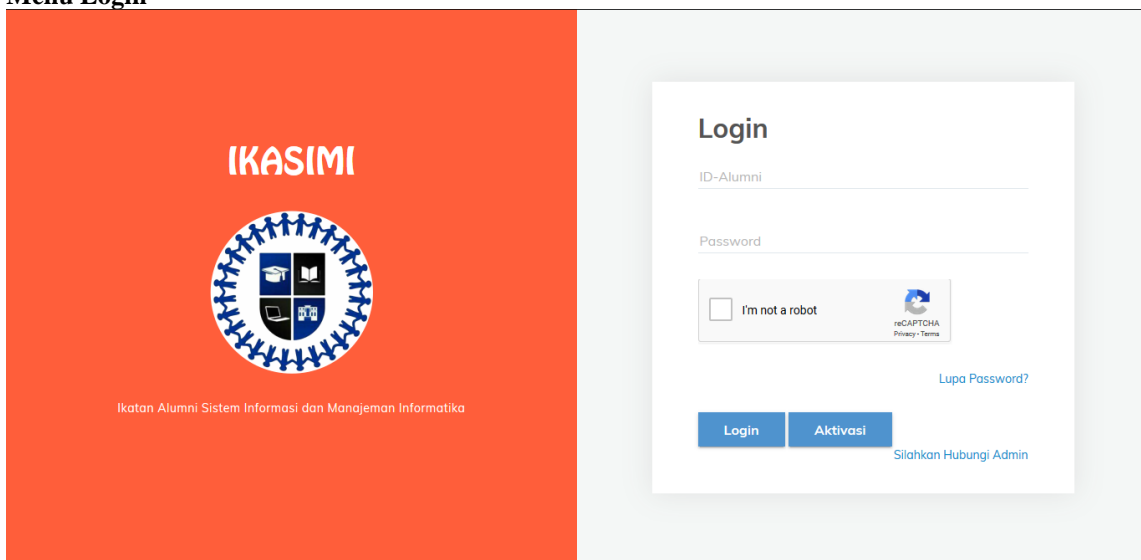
Menu Login

IKASIMI

Ikatan Alumni Sistem Informasi dan Manajeman Informatika

Login

ID-Alumni

Password

I'm not a robot

reCAPTCHA
Privacy - Terms

Lupa Password?

Login

Aktivasi

Silahkan Hubungi Admin